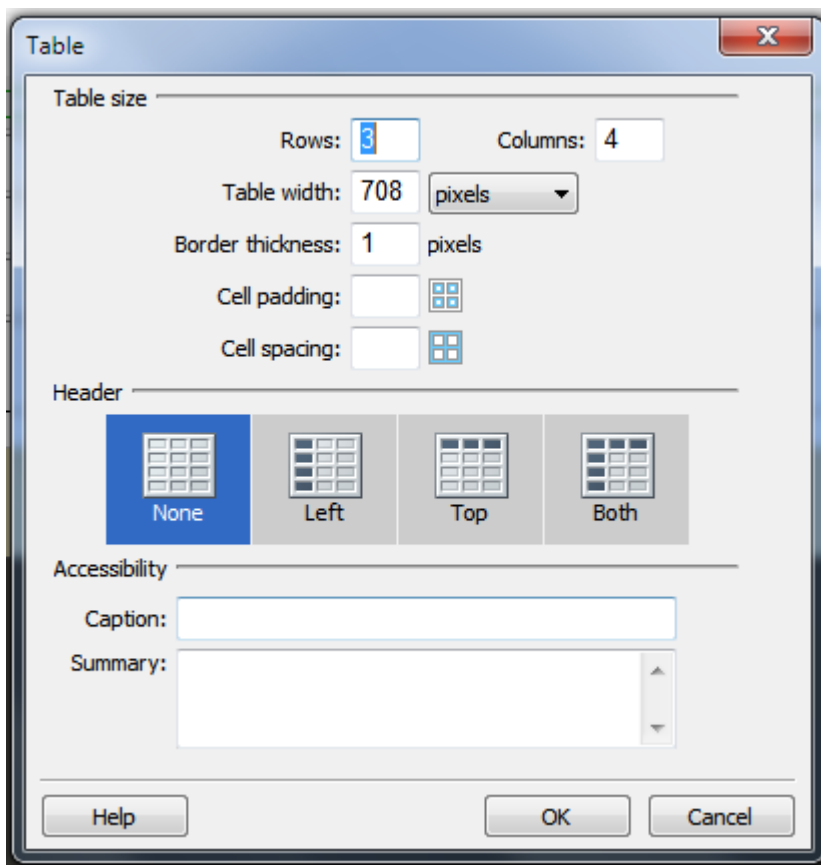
Table

Table size

Rows: 3

Columns: 4

Table width: 708 pixels

Border thickness: 1 pixels

Cell padding:

Cell spacing:

Header

None

Left

Top

Both

Accessibility

Caption:

Summary:

Help

OK

Cancel